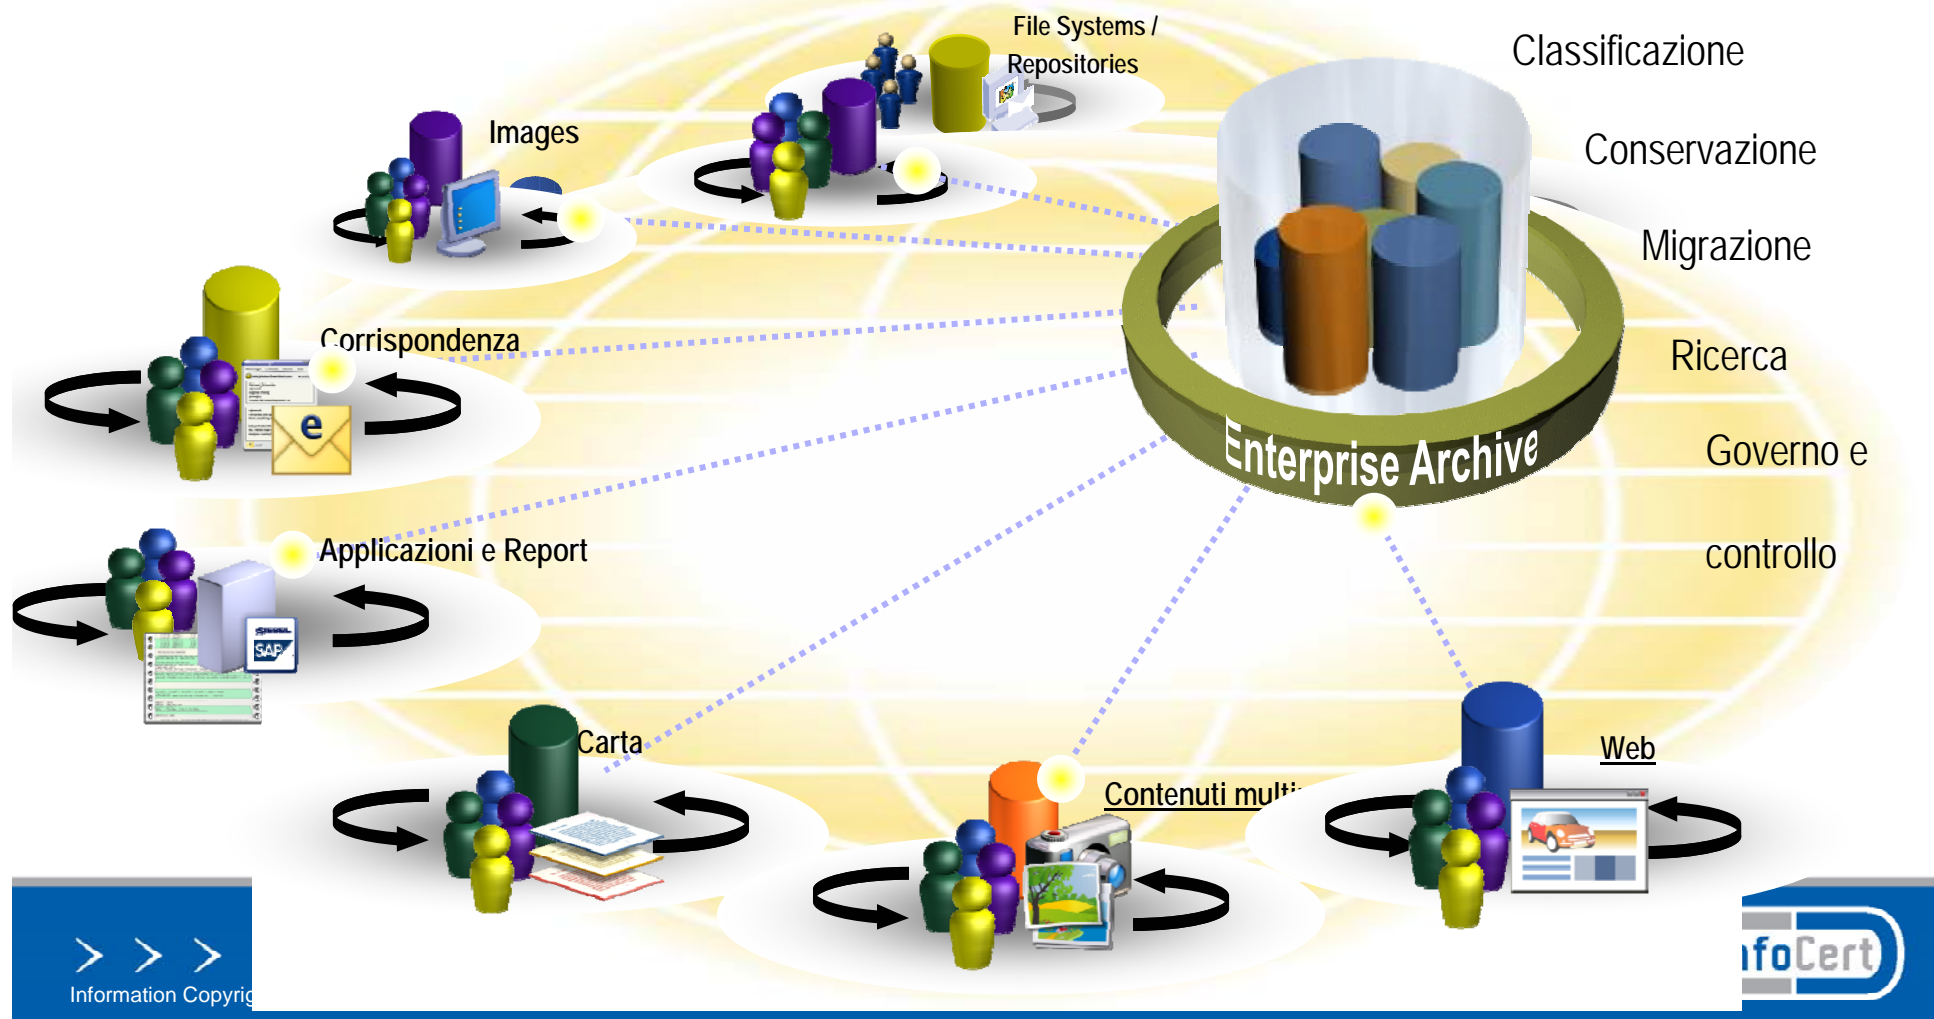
File Systems / Repositories

Images

Classificazione

Conservazione

Migrazione

Ricerca

Governo e

controllo

Corrispondenza

Enterprise Archive

e

Applicazioni e Report

SAP

Carta

Contenuti mult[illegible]

Web

Information Copyrig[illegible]

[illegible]foCert